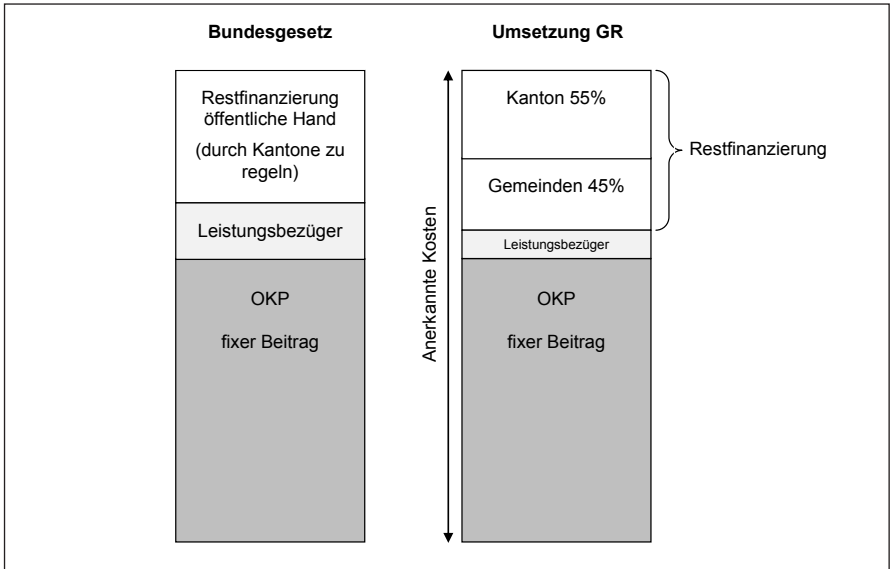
Bundesgesetz

Restfinanzierung öffentliche Hand

(durch Kantone zu regeln)

Leistungsbezüger

OKP

fixer Beitrag

Umsetzung GR

Anerkannte Kosten

Kanton 55%

Gemeinden 45%

Restfinanzierung

Leistungsbezüger

OKP

fixer Beitrag